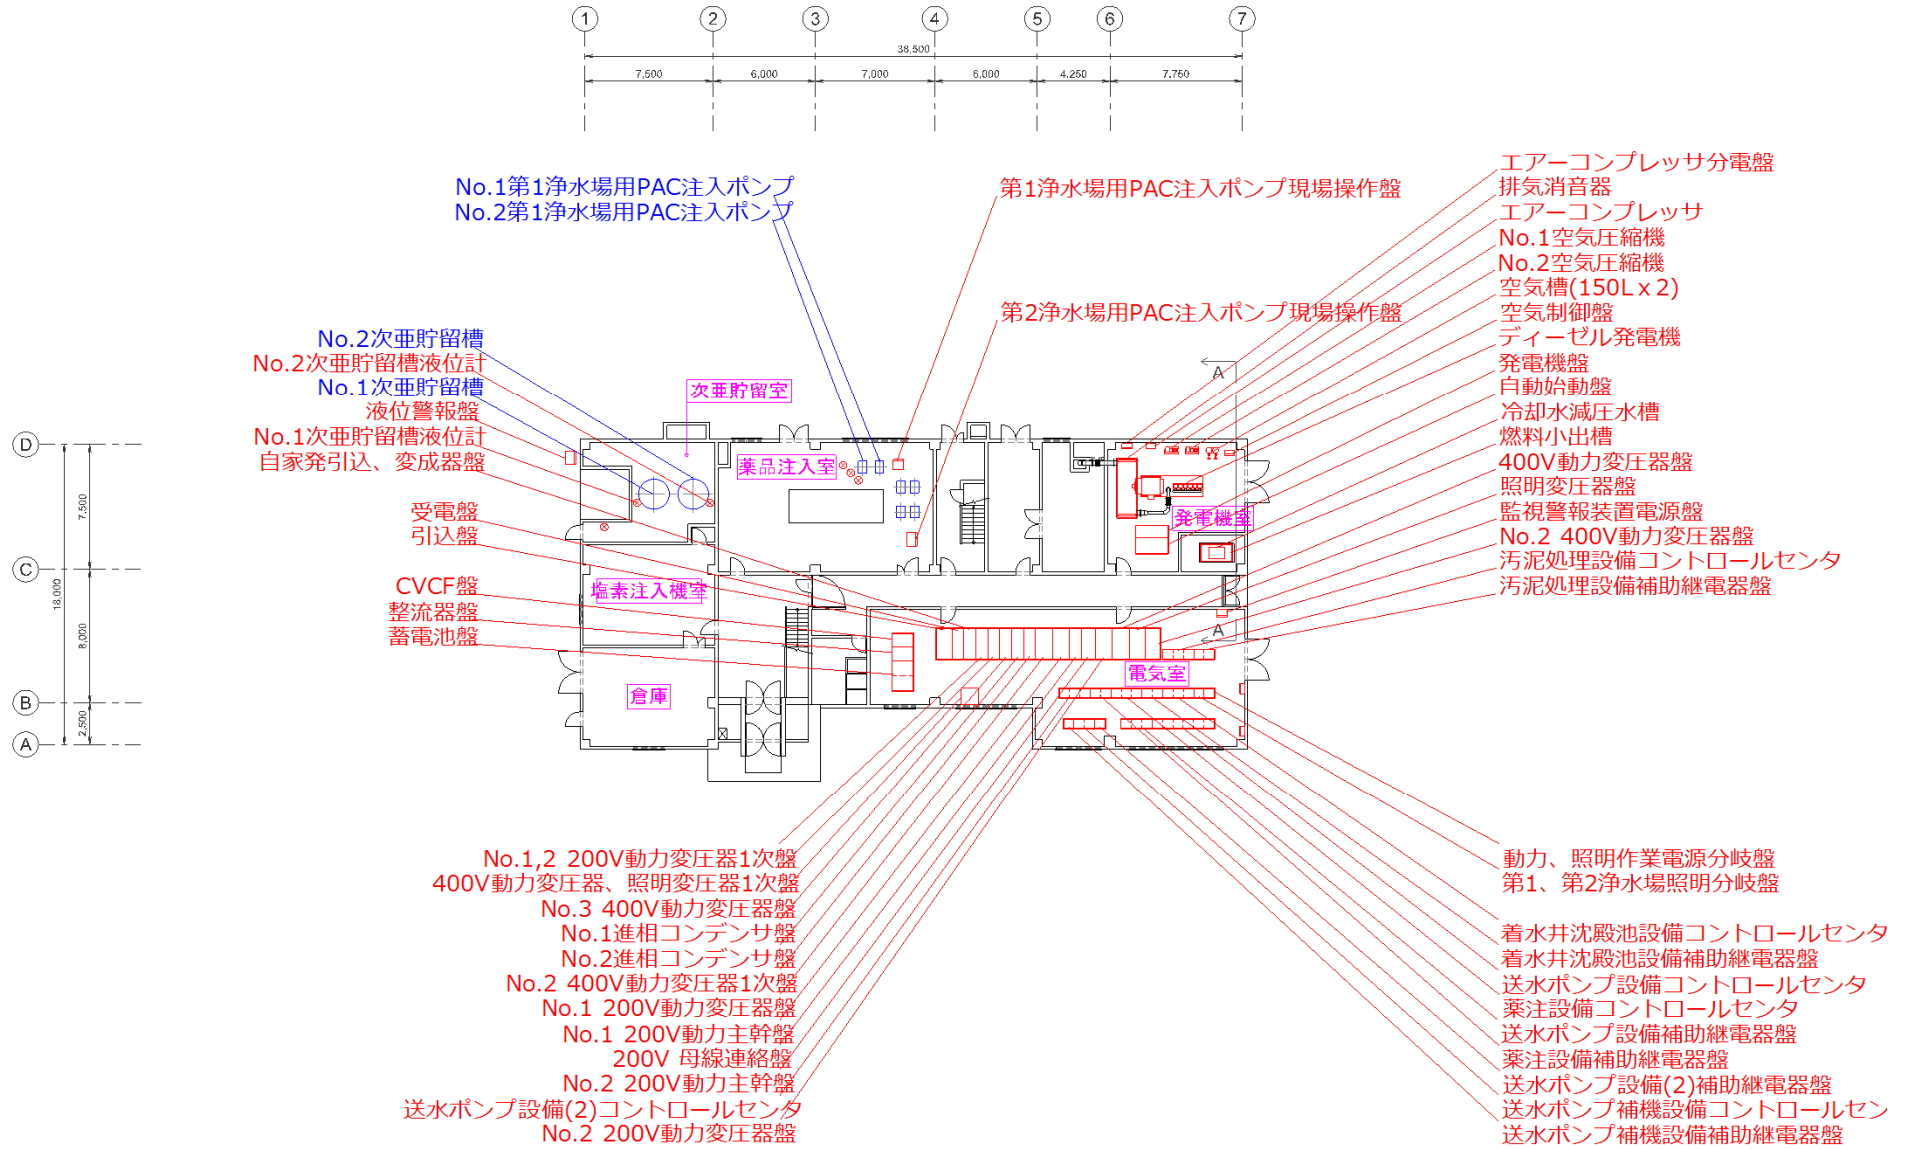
1
2
3
4
5
6
7

38,500

7,500
6,000
7,000
6,000
4,250
7,750

No.1第1浄水場用PAC注入ポンプ
No.2第1浄水場用PAC注入ポンプ

第1浄水場用PAC注入ポンプ現場操作盤

第2浄水場用PAC注入ポンプ現場操作盤

エアーコンプレッサ分電盤
排気消音器
エアーコンプレッサ
No.1空気圧縮機
No.2空気圧縮機
空気槽(150L x 2)
空気制御盤
ディーゼル発電機
発電機盤
自動始動盤
冷却水減圧水槽
燃料小出槽
400V動力変圧器盤
照明変圧器盤
監視警報装置電源盤
No.2 400V動力変圧器盤
汚泥処理設備コントロールセンタ
汚泥処理設備補助継電器盤

No.2次亜貯留槽
No.2次亜貯留槽液位計
No.1次亜貯留槽
液位警報盤
No.1次亜貯留槽液位計
自家発引込、変成器盤

受電盤
引込盤

CVCF盤
整流器盤
蓄電池盤

D
C
B
A

7,500
18,000
8,000
2,500

次亜貯留室
薬品注入室
発電機室
塩素注入機室
電気室
倉庫
A
A

No.1,2 200V動力変圧器1次盤
400V動力変圧器、照明変圧器1次盤
No.3 400V動力変圧器盤
No.1進相コンデンサ盤
No.2進相コンデンサ盤
No.2 400V動力変圧器1次盤
No.1 200V動力変圧器盤
No.1 200V動力主幹盤
200V 母線連絡盤
No.2 200V動力主幹盤
送水ポンプ設備(2)コントロールセンタ
No.2 200V動力変圧器盤

動力、照明作業電源分岐盤
第1、第2浄水場照明分岐盤

着水井沈殿池設備コントロールセンタ
着水井沈殿池設備補助継電器盤
送水ポンプ設備コントロールセンタ
薬注設備コントロールセンタ
送水ポンプ設備補助継電器盤
薬注設備補助継電器盤
送水ポンプ設備(2)補助継電器盤
送水ポンプ補機設備コントロールセン
送水ポンプ補機設備補助継電器盤